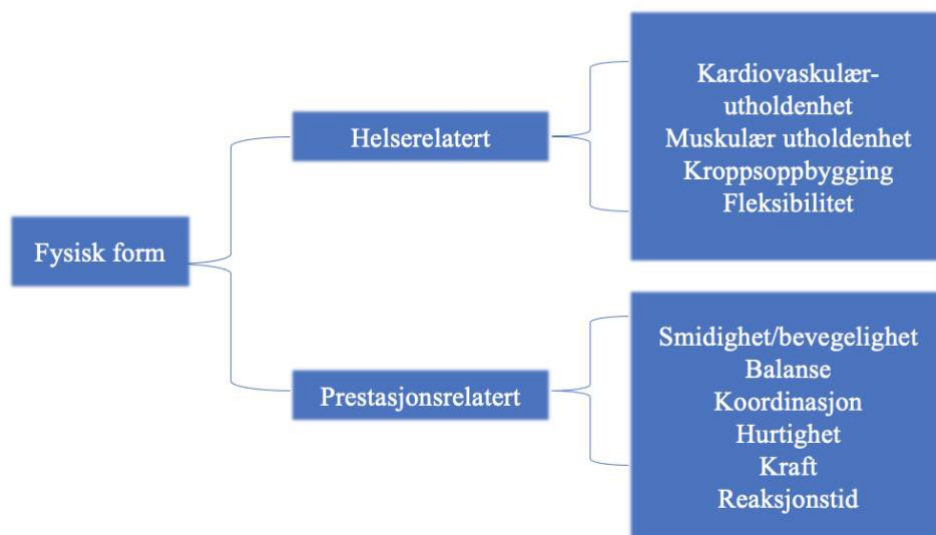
Fysisk form

Helserelatert

Kardiovaskulær-utholdenhet
Muskulær utholdenhet
Kroppsoppbygging
Fleksibilitet

Prestasjonsrelatert

Smidighet/bevegelighet
Balanse
Koordinasjon
Hurtighet
Kraft
Reaksjonstid